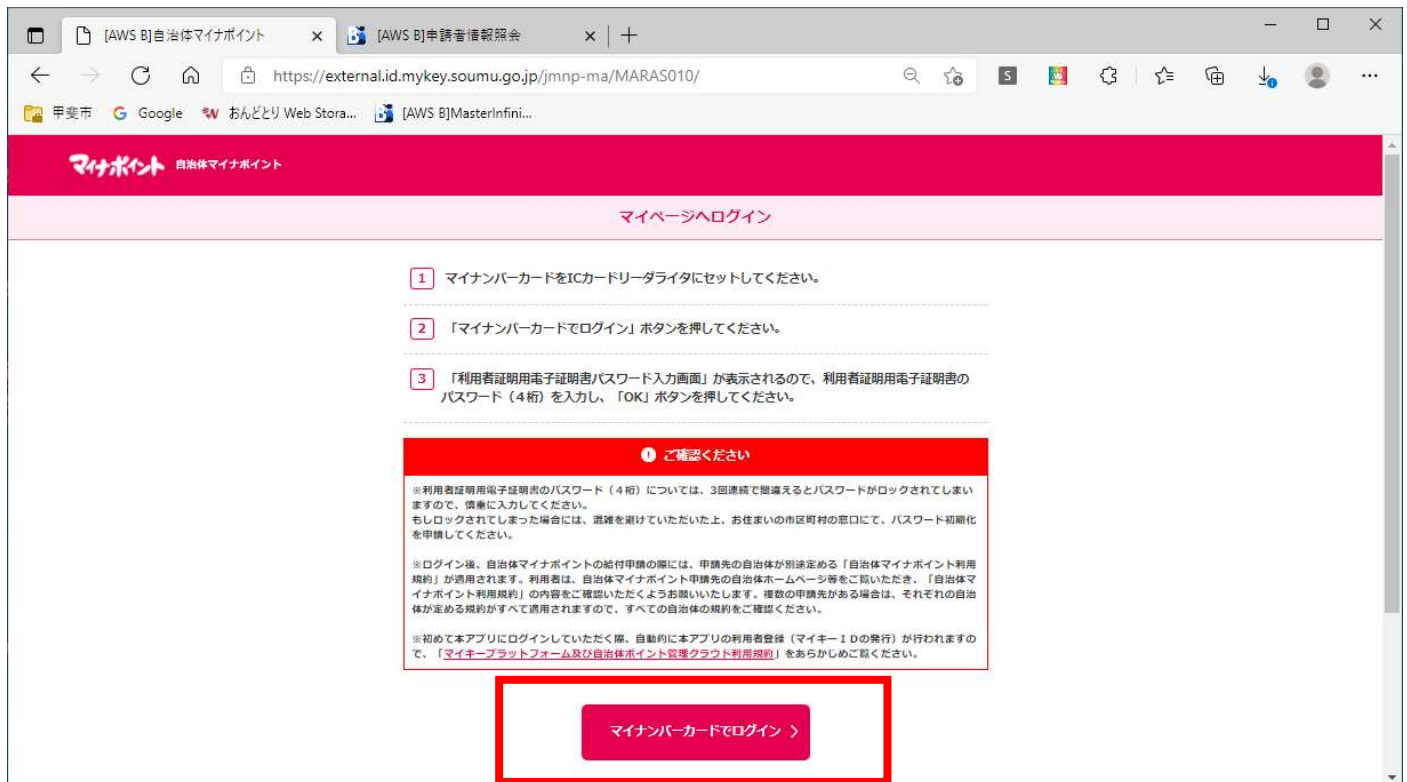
[AWS B]自治体マイナポイント ×
[AWS B]申請者情報照会 ×
+

https://external.id.mykey.soumu.go.jp/jmnp-ma/MARAS010/

甲斐市 Google おんどとり Web Stora... [AWS B]MasterInfini...

マイナポイント 自治体マイナポイント

マイページへログイン

1 マイナンバーカードをICカードリーダライタにセットしてください。

2 「マイナンバーカードでログイン」ボタンを押してください。

3 「利用者証明用電子証明書パスワード入力画面」が表示されるので、利用者証明用電子証明書のパスワード（4桁）を入力し、「OK」ボタンを押してください。

ご確認ください

※利用者証明用電子証明書のパスワード（4桁）については、3回連続で間違えるとパスワードがロックされてしまいますので、慎重に入力してください。
もしロックされてしまった場合には、混雑を避けていただいた上、お住まいの市区町村の窓口にて、パスワード初期化を申請してください。

※ログイン後、自治体マイナポイントの給付申請の際には、申請先の自治体が別途定める「自治体マイナポイント利用規約」が適用されます。利用者は、自治体マイナポイント申請先の自治体ホームページ等をご覧いただき、「自治体マイナポイント利用規約」の内容をご確認いただくようお願いいたします。複数の申請先がある場合は、それぞれの自治体が定める規約がすべて適用されますので、すべての自治体の規約をご確認ください。

※初めて本アプリにログインしていただく際、自動的に本アプリの利用者登録（マイキーＩＤの発行）が行われますので、「マイキープラットフォーム及び自治体ポイント管理クラウド利用規約」をあらかじめご覧ください。

マイナンバーカードでログイン ›